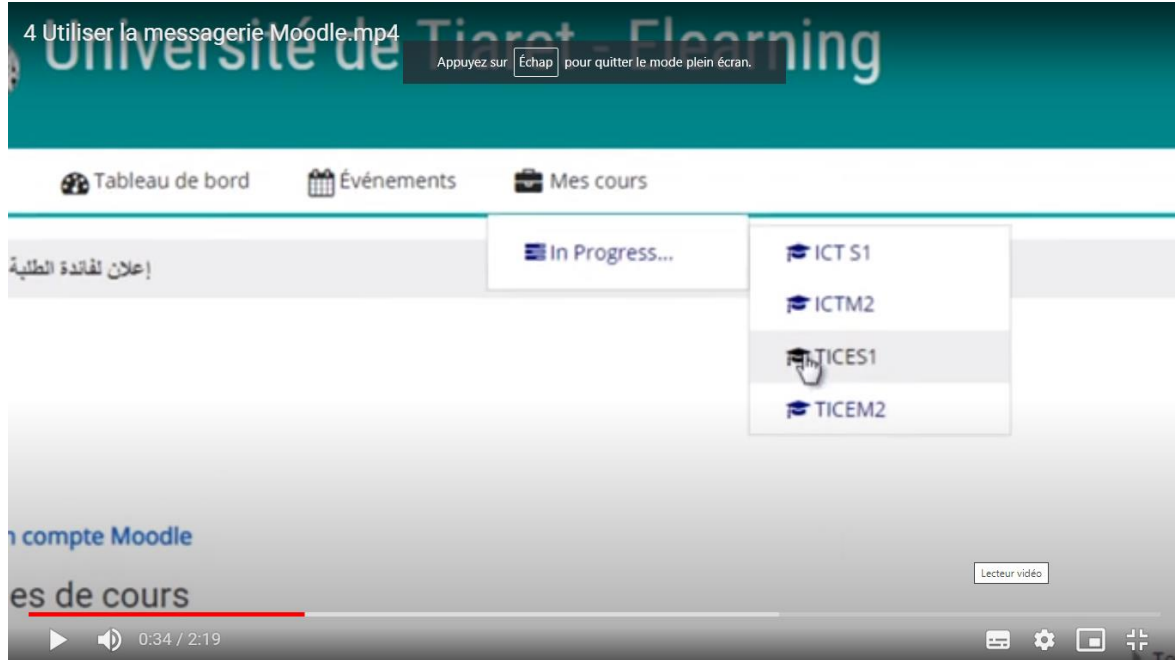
4 Utiliser la messagerie Moodle.mp4

Université de Tiaret - Elearning

Appuyez sur Échap pour quitter le mode plein écran.

Tableau de bord Événements Mes cours

إعلان لفائدة الطلبة

In Progress...

ICT S1
ICTM2
TICES1
TICEM2

n compte Moodle

es de cours

Lecteur vidéo

0:34 / 2:19